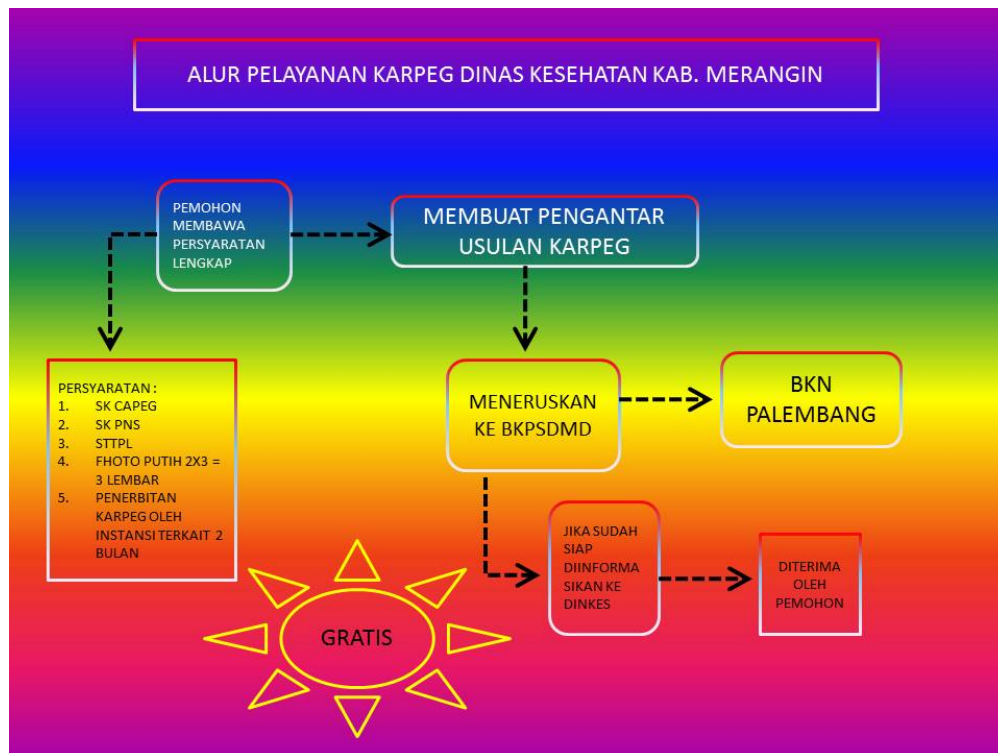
ALUR PELAYANAN KARPEG DINAS KESEHATAN KAB. MERANGIN

PEMOHON MEMBAWA PERSYARATAN LENGKAP

MEMBUAT PENGANTAR USULAN KARPEG

PERSYARATAN :
1. SK CAPEG
2. SK PNS
3. STTPL
4. FHOTO PUTIH 2X3 = 3 LEMBAR
5. PENERBITAN KARPEG OLEH INSTANSI TERKAIT 2 BULAN

MENERUSKAN KE BKPSDMD

BKN PALEMBANG

JIKA SUDAH SIAP DIINFORMASIKAN KE DINKES

DITERIMA OLEH PEMOHON

GRATIS